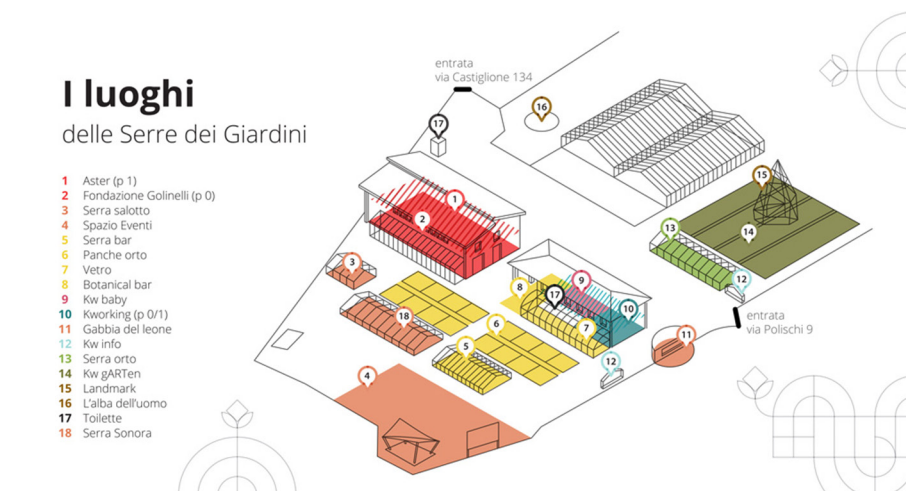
I luoghi
delle Serre dei Giardini

1 Aster (p 1)
2 Fondazione Golinelli (p 0)
3 Serra salotto
4 Spazio Eventi
5 Serra bar
6 Panche orto
7 Vetro
8 Botanical bar
9 Kw baby
10 Kworking (p 0/1)
11 Gabbia del leone
12 Kw info
13 Serra orto
14 Kw gARTen
15 Landmark
16 L'alba dell'uomo
17 Toilette
18 Serra Sonora

entrata
via Castiglione 134

entrata
via Polischi 9

16 17 15 13 14 1 2 12 3 9 8 17 10 18 6 7 11 5 12 4